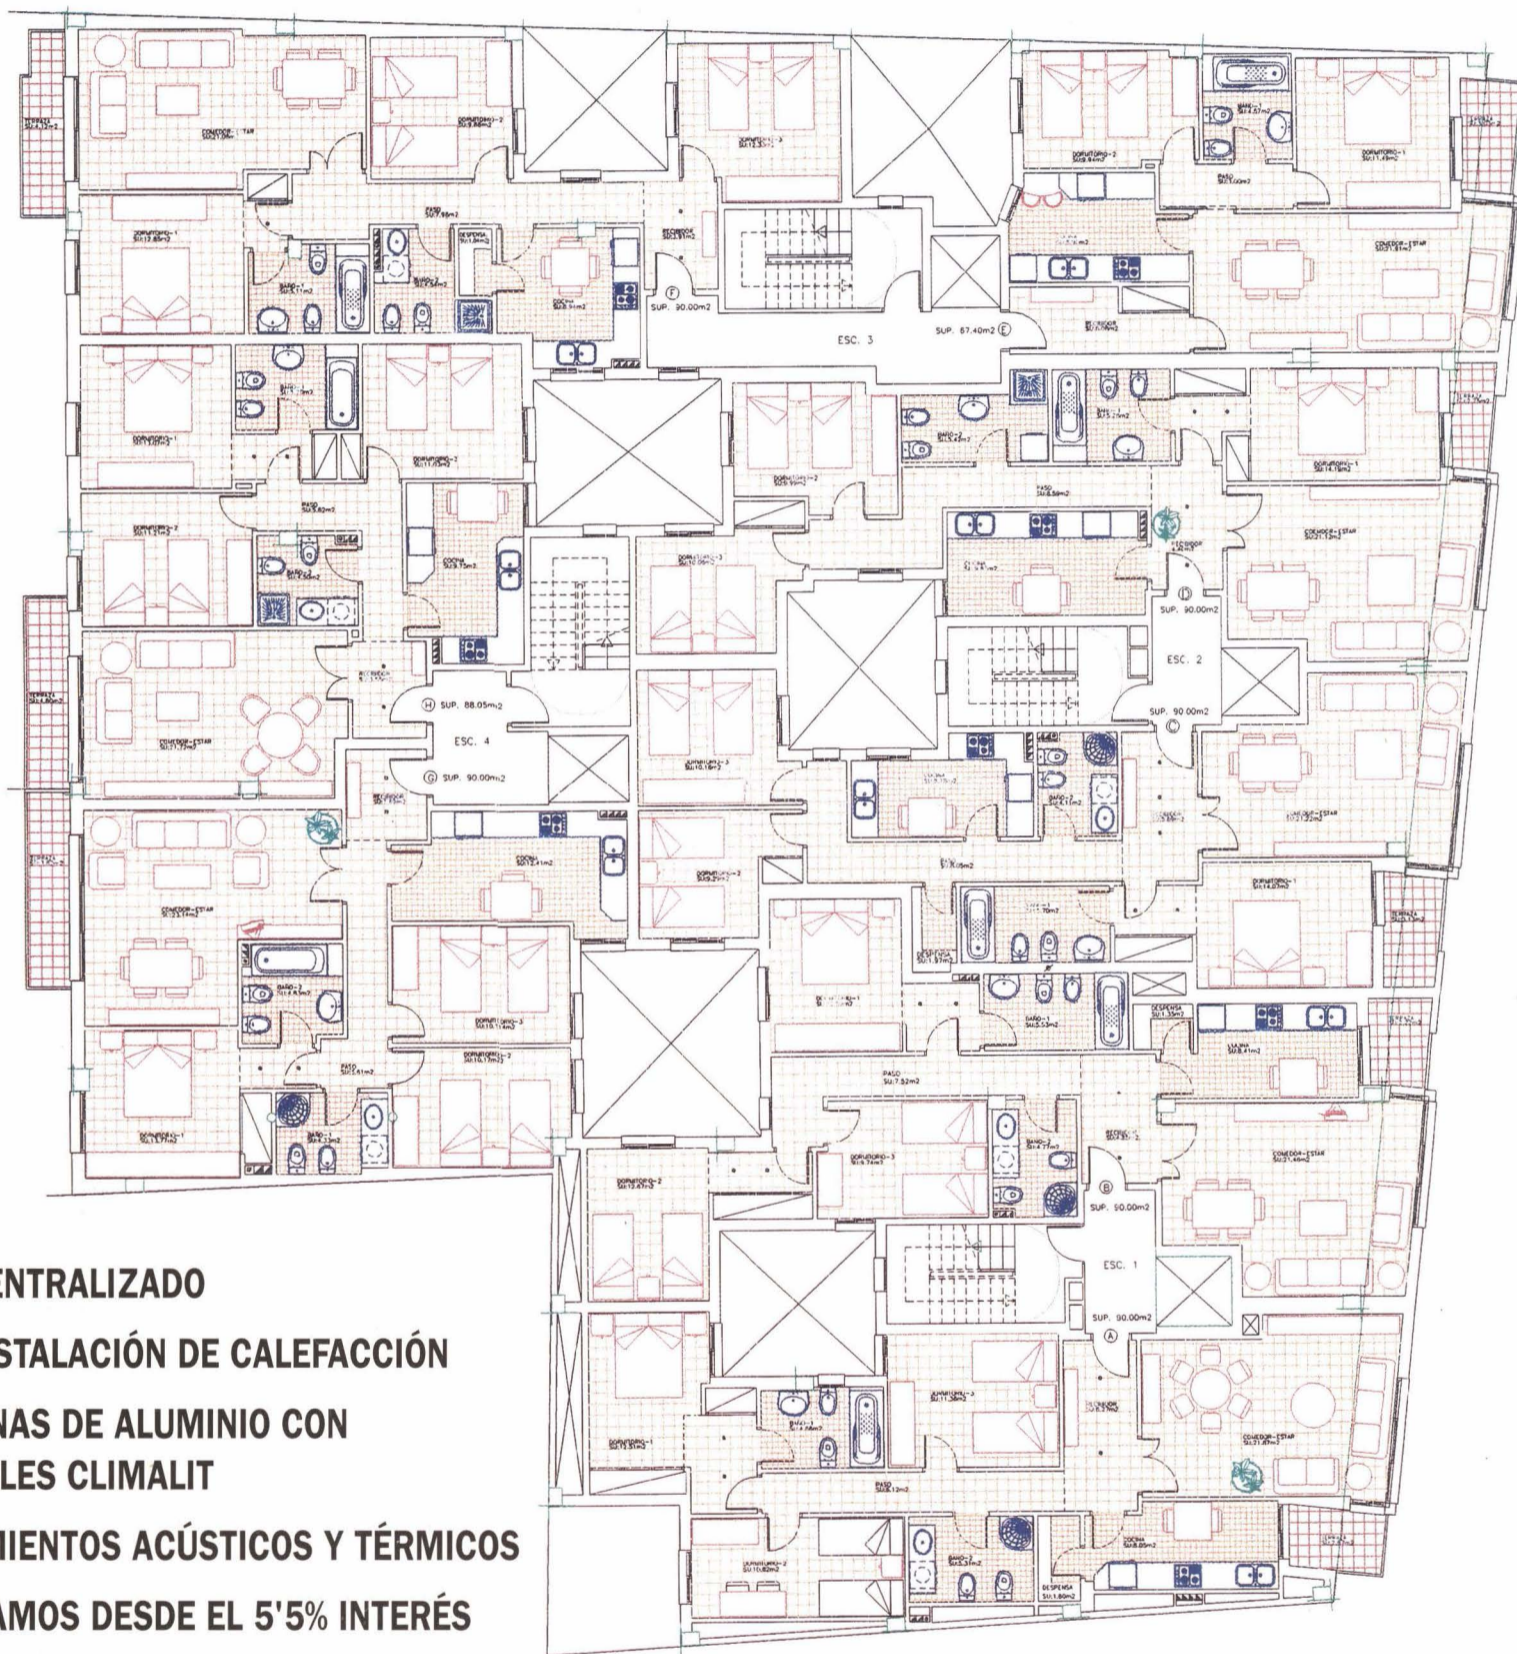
ESC. 3

SUP. 90.00m2 Ⓕ

SUP. 67.40m2 Ⓔ

ESC. 2

Ⓓ SUP. 90.00m2

SUP. 90.00m2 Ⓒ

Ⓗ SUP. 88.05m2

ESC. 4

Ⓖ SUP. 90.00m2

Ⓑ SUP. 90.00m2

ESC. 1

SUP. 90.00m2 Ⓐ

PASO

DESPENSA

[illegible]ENTRALIZADO

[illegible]STALACIÓN DE CALEFACCIÓN

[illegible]NAS DE ALUMINIO CON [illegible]LES CLIMALIT

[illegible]MIENTOS ACÚSTICOS Y TÉRMICOS

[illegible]AMOS DESDE EL 5'5% INTERÉS